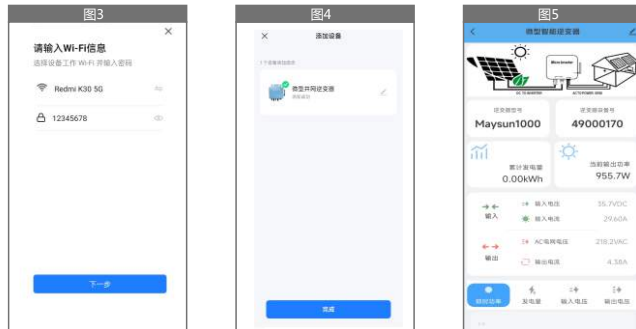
图3

×

请输入Wi-Fi信息

选择设备工作 Wi-Fi 并输入密码

Redmi K30 5G

12345678

下一步

图4

×　添加设备

1 个设备添加成功

微型并网逆变器

添加成功

完成

图5

微型智能逆变器

Micro Inverter

DC TO INVERTER

AC TO POWER GRID

逆变器型号

Maysun1000

逆变器编号

49000170

累计发电量

0.00kWh

当前输出功率

955.7W

输入

输入电压　35.7VDC

输入电流　29.60A

输出

AC电网电压　218.2VAC

输出电流　4.38A

输出功率

发电量

输入电压

输出电压